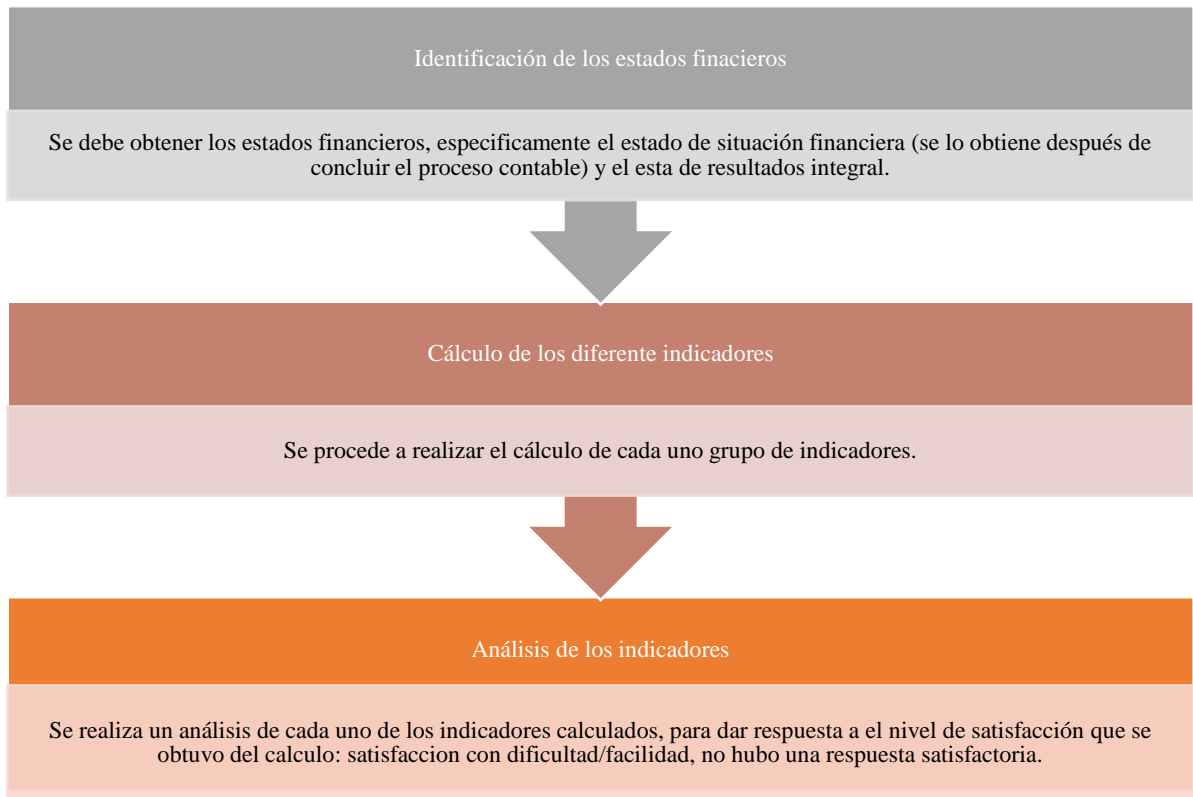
Identificación de los estados finacieros

Se debe obtener los estados financieros, especificamente el estado de situación financiera (se lo obtiene después de concluir el proceso contable) y el esta de resultados integral.

Cálculo de los diferente indicadores

Se procede a realizar el cálculo de cada uno grupo de indicadores.

Análisis de los indicadores

Se realiza un análisis de cada uno de los indicadores calculados, para dar respuesta a el nivel de satisfacción que se obtuvo del calculo: satisfaccion con dificultad/facilidad, no hubo una respuesta satisfactoria.